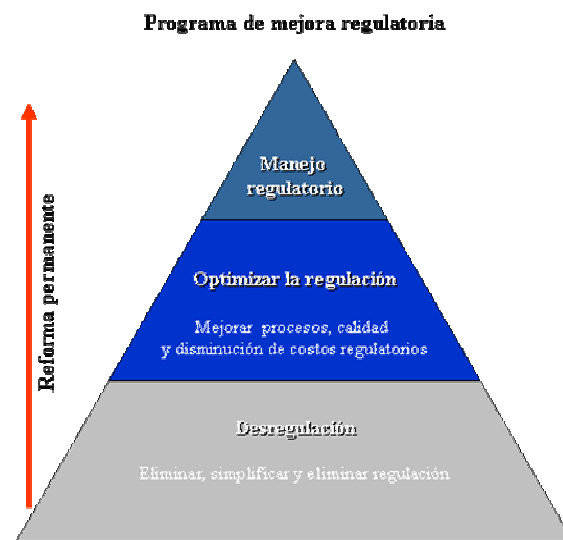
Programa de mejora regulatoria

Reforma permanente

Manejo regulatorio

Optimizar la regulación

Mejorar *procesos*, calidad y disminución de costos regulatorios

Desregulación

Eliminar, simplificar y eliminar regulación